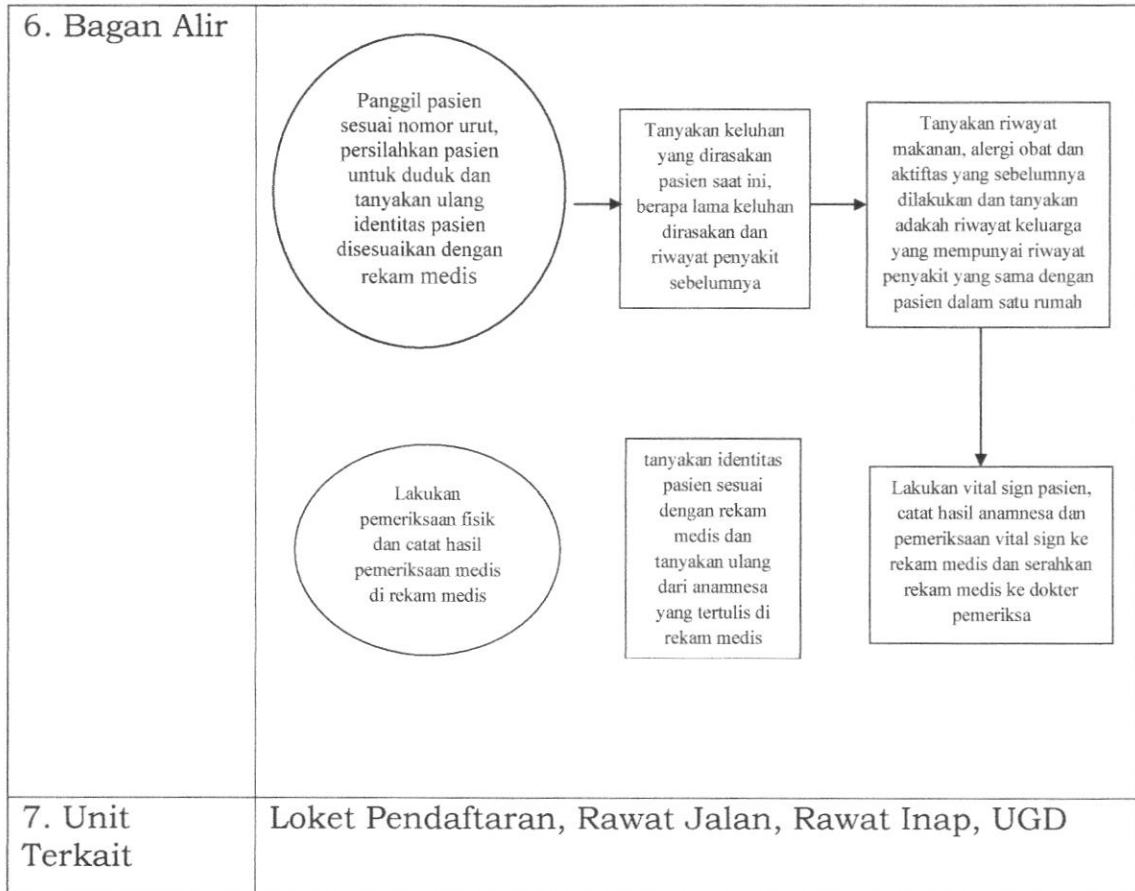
6. Bagan Alir

Panggil pasien sesuai nomor urut, persilahkan pasien untuk duduk dan tanyakan ulang identitas pasien disesuaikan dengan rekam medis

Tanyakan keluhan yang dirasakan pasien saat ini, berapa lama keluhan dirasakan dan riwayat penyakit sebelumnya

Tanyakan riwayat makanan, alergi obat dan aktiftas yang sebelumnya dilakukan dan tanyakan adakah riwayat keluarga yang mempunyai riwayat penyakit yang sama dengan pasien dalam satu rumah

Lakukan vital sign pasien, catat hasil anamnesa dan pemeriksaan vital sign ke rekam medis dan serahkan rekam medis ke dokter pemeriksa

tanyakan identitas pasien sesuai dengan rekam medis dan tanyakan ulang dari anamnesa yang tertulis di rekam medis

Lakukan pemeriksaan fisik dan catat hasil pemeriksaan medis di rekam medis

7. Unit Terkait

Loket Pendaftaran, Rawat Jalan, Rawat Inap, UGD